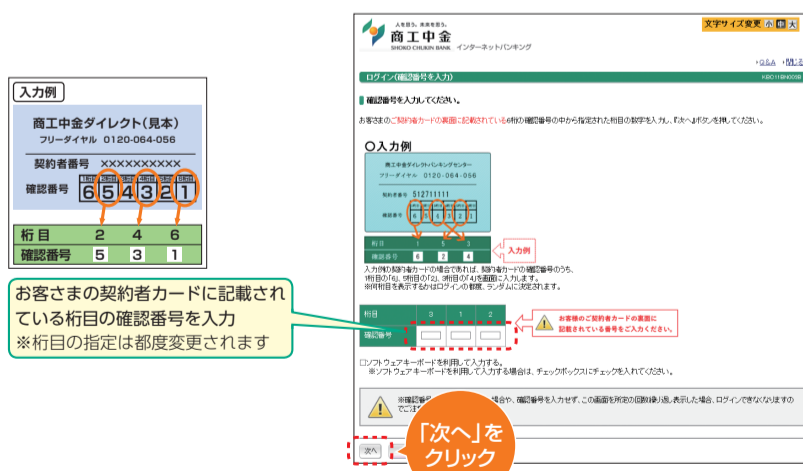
入力例

商工中金ダイレクト(見本)
フリーダイヤル 0120-064-056

契約者番号 XXXXXXXXXX
確認番号 6 5 4 3 2 1

| 桁目 | 2 | 4 | 6 |
|---|---|---|---|
| 確認番号 | 5 | 3 | 1 |

お客さまの契約者カードに記載されている桁目の確認番号を入力
※桁目の指定は都度変更されます

人を想う。未来を想う。
商工中金
SHOKO CHUKIN BANK インターネットバンキング
文字サイズ変更 小 中 大
Q&A 閉じる

ログイン(確認番号を入力)
KBO11BN009B

確認番号を入力してください。

お客さまのご契約者カードの裏面に記載されている6桁の確認番号の中から指定された桁目の数字を入力し、「次へ」ボタンを押してください。

○入力例

商工中金ダイレクトバンキングセンター
フリーダイヤル 0120-064-056
契約者番号 512711111
確認番号 6 5 4 3 2 1

| 桁目 | 1 | 5 | 3 |
|---|---|---|---|
| 確認番号 | 6 | 2 | 4 |

入力例

入力例の契約者カードの場合であれば、契約者カードの確認番号のうち、1桁目の「6」、5桁目の「2」、3桁目の「4」を画面に入力します。
※何桁目を表示するかはログインの都度、ランダムに決定されます。

| 桁目 | 3 | 1 | 2 |
|---|---|---|---|
| 確認番号 | | | |

お客様のご契約者カードの裏面に記載されている番号をご入力ください。

□ソフトウェアキーボードを利用して入力する。
※ソフトウェアキーボードを利用して入力する場合は、チェックボックスにチェックを入れてください。

※確認番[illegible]場合や、確認番号を入力せず、この画面を所定の回数繰り返し表示した場合、ログインできなくなりますのでご注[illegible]

次へ

「次へ」をクリック